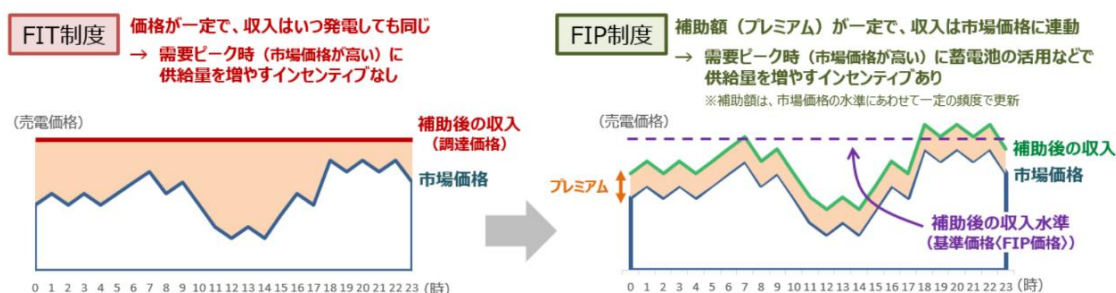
FIT制度

価格が一定で、収入はいつ発電しても同じ
→ 需要ピーク時（市場価格が高い）に供給量を増やすインセンティブなし

（売電価格）

補助後の収入
（調達価格）

市場価格

0 1 2 3 4 5 6 7 8 9 10 11 12 13 14 15 16 17 18 19 20 21 22 23 (時)

FIP制度

補助額（プレミアム）が一定で、収入は市場価格に連動
→ 需要ピーク時（市場価格が高い）に蓄電池の活用などで供給量を増やすインセンティブあり
※補助額は、市場価格の水準にあわせて一定の頻度で更新

（売電価格）

補助後の収入

プレミアム

市場価格

補助後の収入水準
（基準価格（FIP価格））

0 1 2 3 4 5 6 7 8 9 10 11 12 13 14 15 16 17 18 19 20 21 22 23 (時)